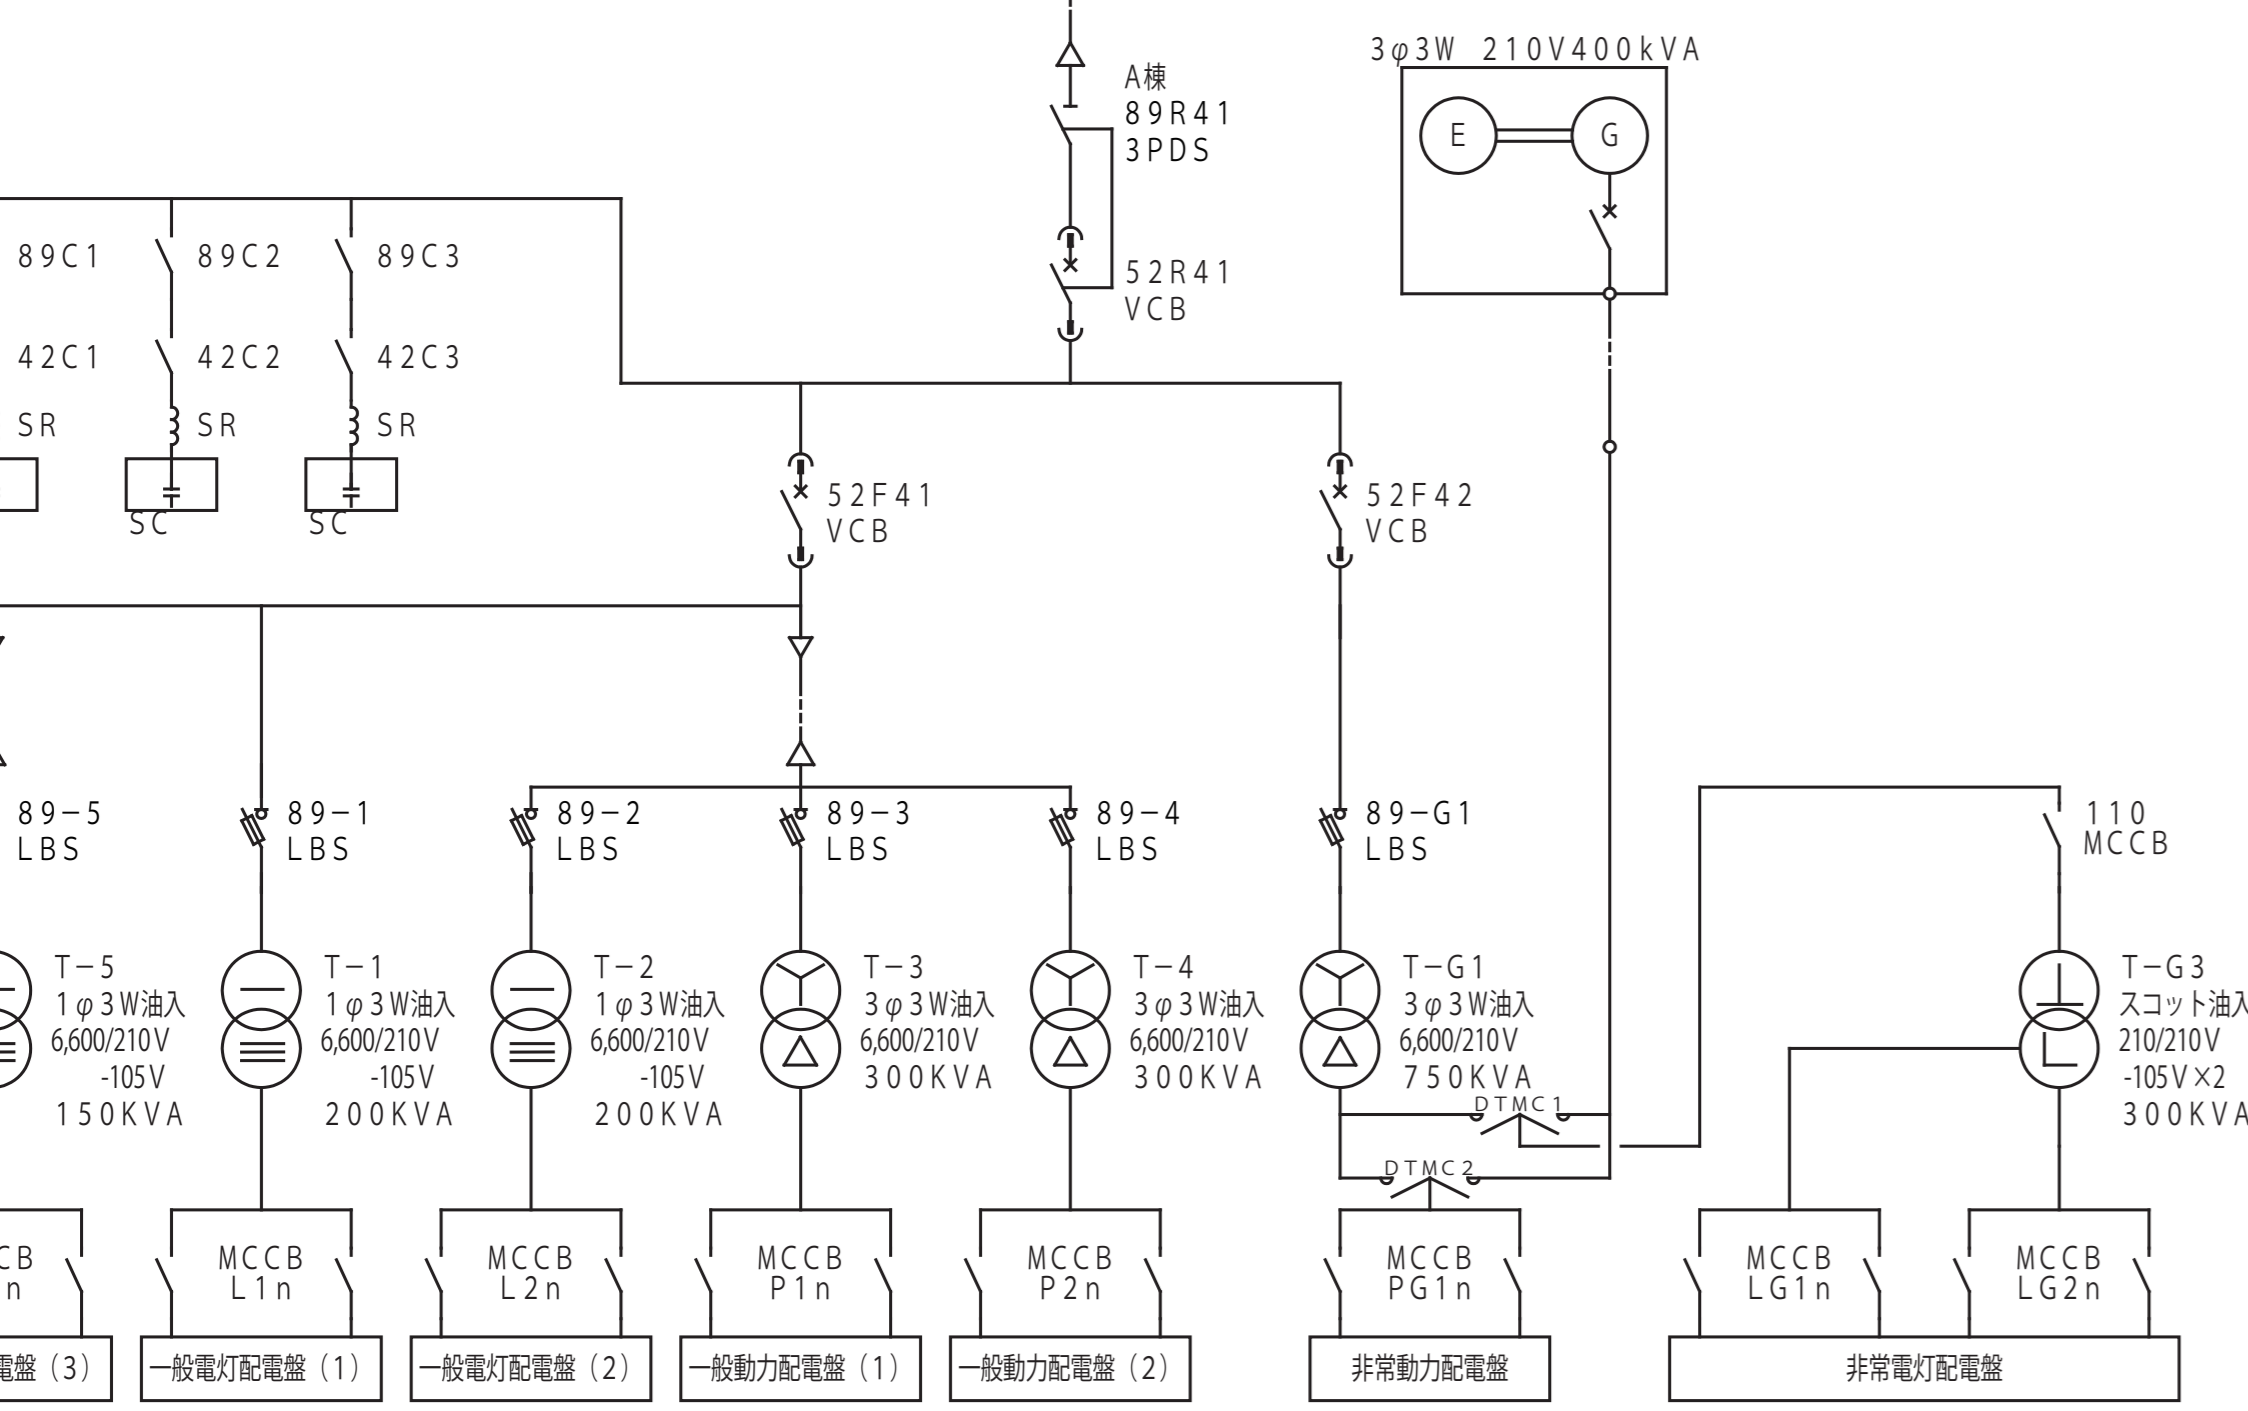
3φ3W 210V400kVA

E

G

A棟
89R41
3PDS

52R41
VCB

89C1

89C2

89C3

42C1

42C2

42C3

SR

SR

SR

SC

SC

52F41
VCB

52F42
VCB

89−5
LBS

89−1
LBS

89−2
LBS

89−3
LBS

89−4
LBS

89−G1
LBS

110
MCCB

T−5
1φ3W油入
6,600/210V
-105V
150KVA

T−1
1φ3W油入
6,600/210V
-105V
200KVA

T−2
1φ3W油入
6,600/210V
-105V
200KVA

T−3
3φ3W油入
6,600/210V
300KVA

T−4
3φ3W油入
6,600/210V
300KVA

T−G1
3φ3W油入
6,600/210V
750KVA

T−G3
スコット油入
210/210V
-105V×2
300KVA

DTMC1

DTMC2

CB
n

MCCB
L1n

MCCB
L2n

MCCB
P1n

MCCB
P2n

MCCB
PG1n

MCCB
LG1n

MCCB
LG2n

電盤（3）

一般電灯配電盤（1）

一般電灯配電盤（2）

一般動力配電盤（1）

一般動力配電盤（2）

非常動力配電盤

非常電灯配電盤